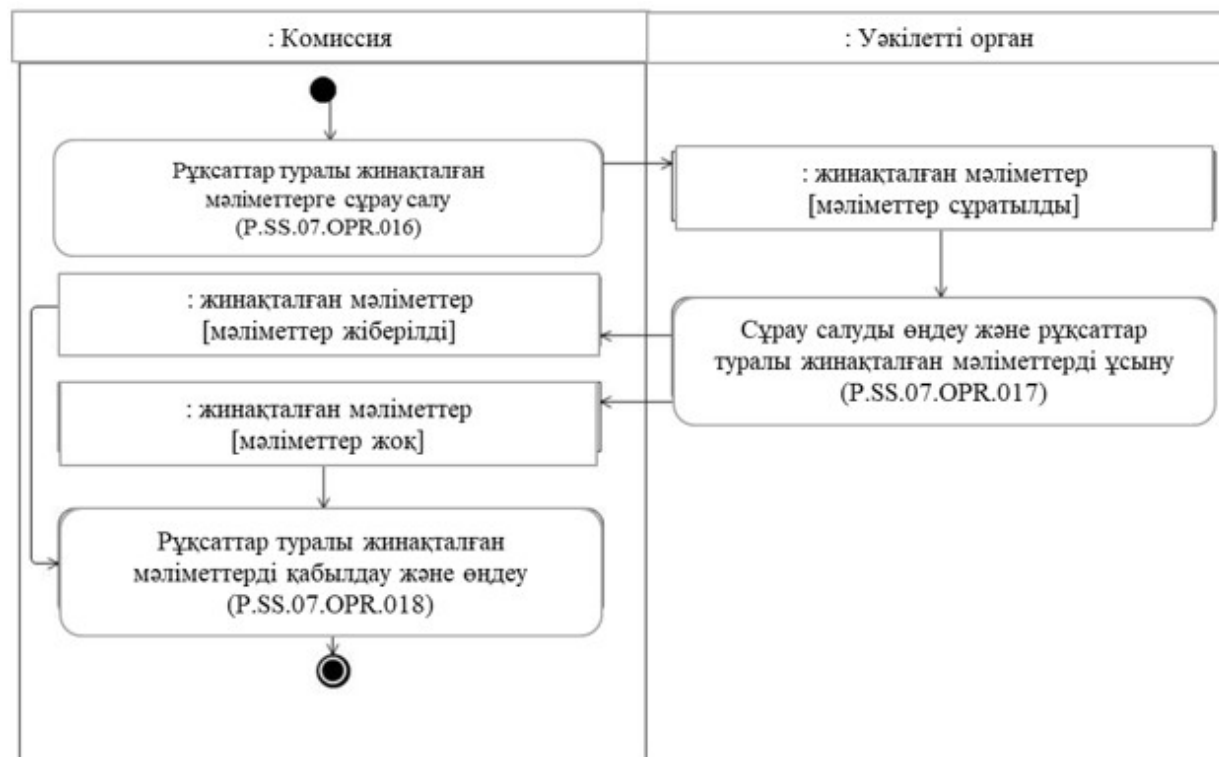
: Комиссия

: Уәкілетті орган

Рұқсаттар туралы жинақталған мәліметтерге сұрау салу (P.SS.07.OPR.016)

: жинақталған мәліметтер [мәліметтер сұратылды]

: жинақталған мәліметтер [мәліметтер жіберілді]

Сұрау салуды өңдеу және рұқсаттар туралы жинақталған мәліметтерді ұсыну (P.SS.07.OPR.017)

: жинақталған мәліметтер [мәліметтер жоқ]

Рұқсаттар туралы жинақталған мәліметтерді қабылдау және өңдеу (P.SS.07.OPR.018)